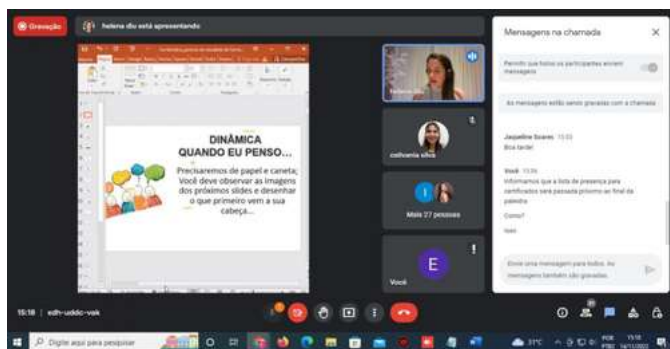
Gravação

helena dfu está apresentando

DINÂMICA QUANDO EU PENSO...

Precisaremos de papel e caneta; você deve observar as imagens dos próximos slides e desenhar o que primeiro vem a sua cabeça...

helena dfu

nathcenia silva

Mais 27 pessoas

E

Você

Mensagens na chamada

Permitir que todos os participantes enviem mensagens

As mensagens estão sendo gravadas com a chamada

Jaqueline Soares 15:02
Boa tarde!

Você 15:06
Informamos que a lista de presença para certificados será passada próximo ao final da palestra

Como?

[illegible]

Envie uma mensagem para todos. As mensagens também são gravadas.

15:18 | edh-uddc-vak

Digite aqui para pesquisar

31°C

POR PTB2

15:18 14/11/2022